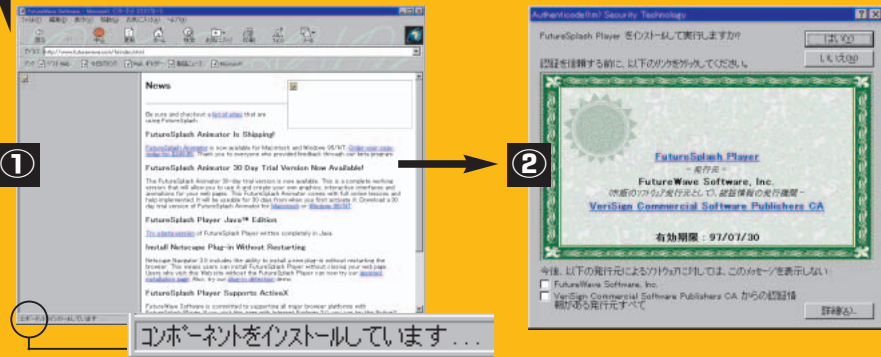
①

FutureWave Software - Microsoft Internet Explorer

ファイル(F) 編集(E) 表示(V) 移動(G) お気に入り(A) ヘルプ(H)

アドレス http://www.futurewave.com/index.html

News

Be sure and checkout a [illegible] that are using FutureSplash.

FutureSplash Animator Is Shipping!

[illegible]

FutureSplash Animator 30 Day Trial Version Now Available!

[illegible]

FutureSplash Player Java™ Edition

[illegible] of FutureSplash Player written completely in Java.

Install Netscape Plug-in Without Restarting

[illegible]

FutureSplash Player Supports ActiveX

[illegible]

コンポーネントをインストールしています...

②

Authenticode(tm) Security Technology

FutureSplash Player をインストールして実行しますか?

はい(Y)

いいえ(N)

認証を信頼する前に、以下のリンクをクリックしてください。

FutureSplash Player

- 発行元 -

FutureWave Software, Inc.

(外部のソフトウェア発行元として、認証情報の発行機関 -

VeriSign Commercial Software Publishers CA

有効期限 : 97/07/30

今後、以下の発行元によるソフトウェアに対しては、このメッセージを表示しない:

FutureWave Software, Inc.

VeriSign Commercial Software Publishers CA からの認証情報がある発行元すべて

詳細(A)...